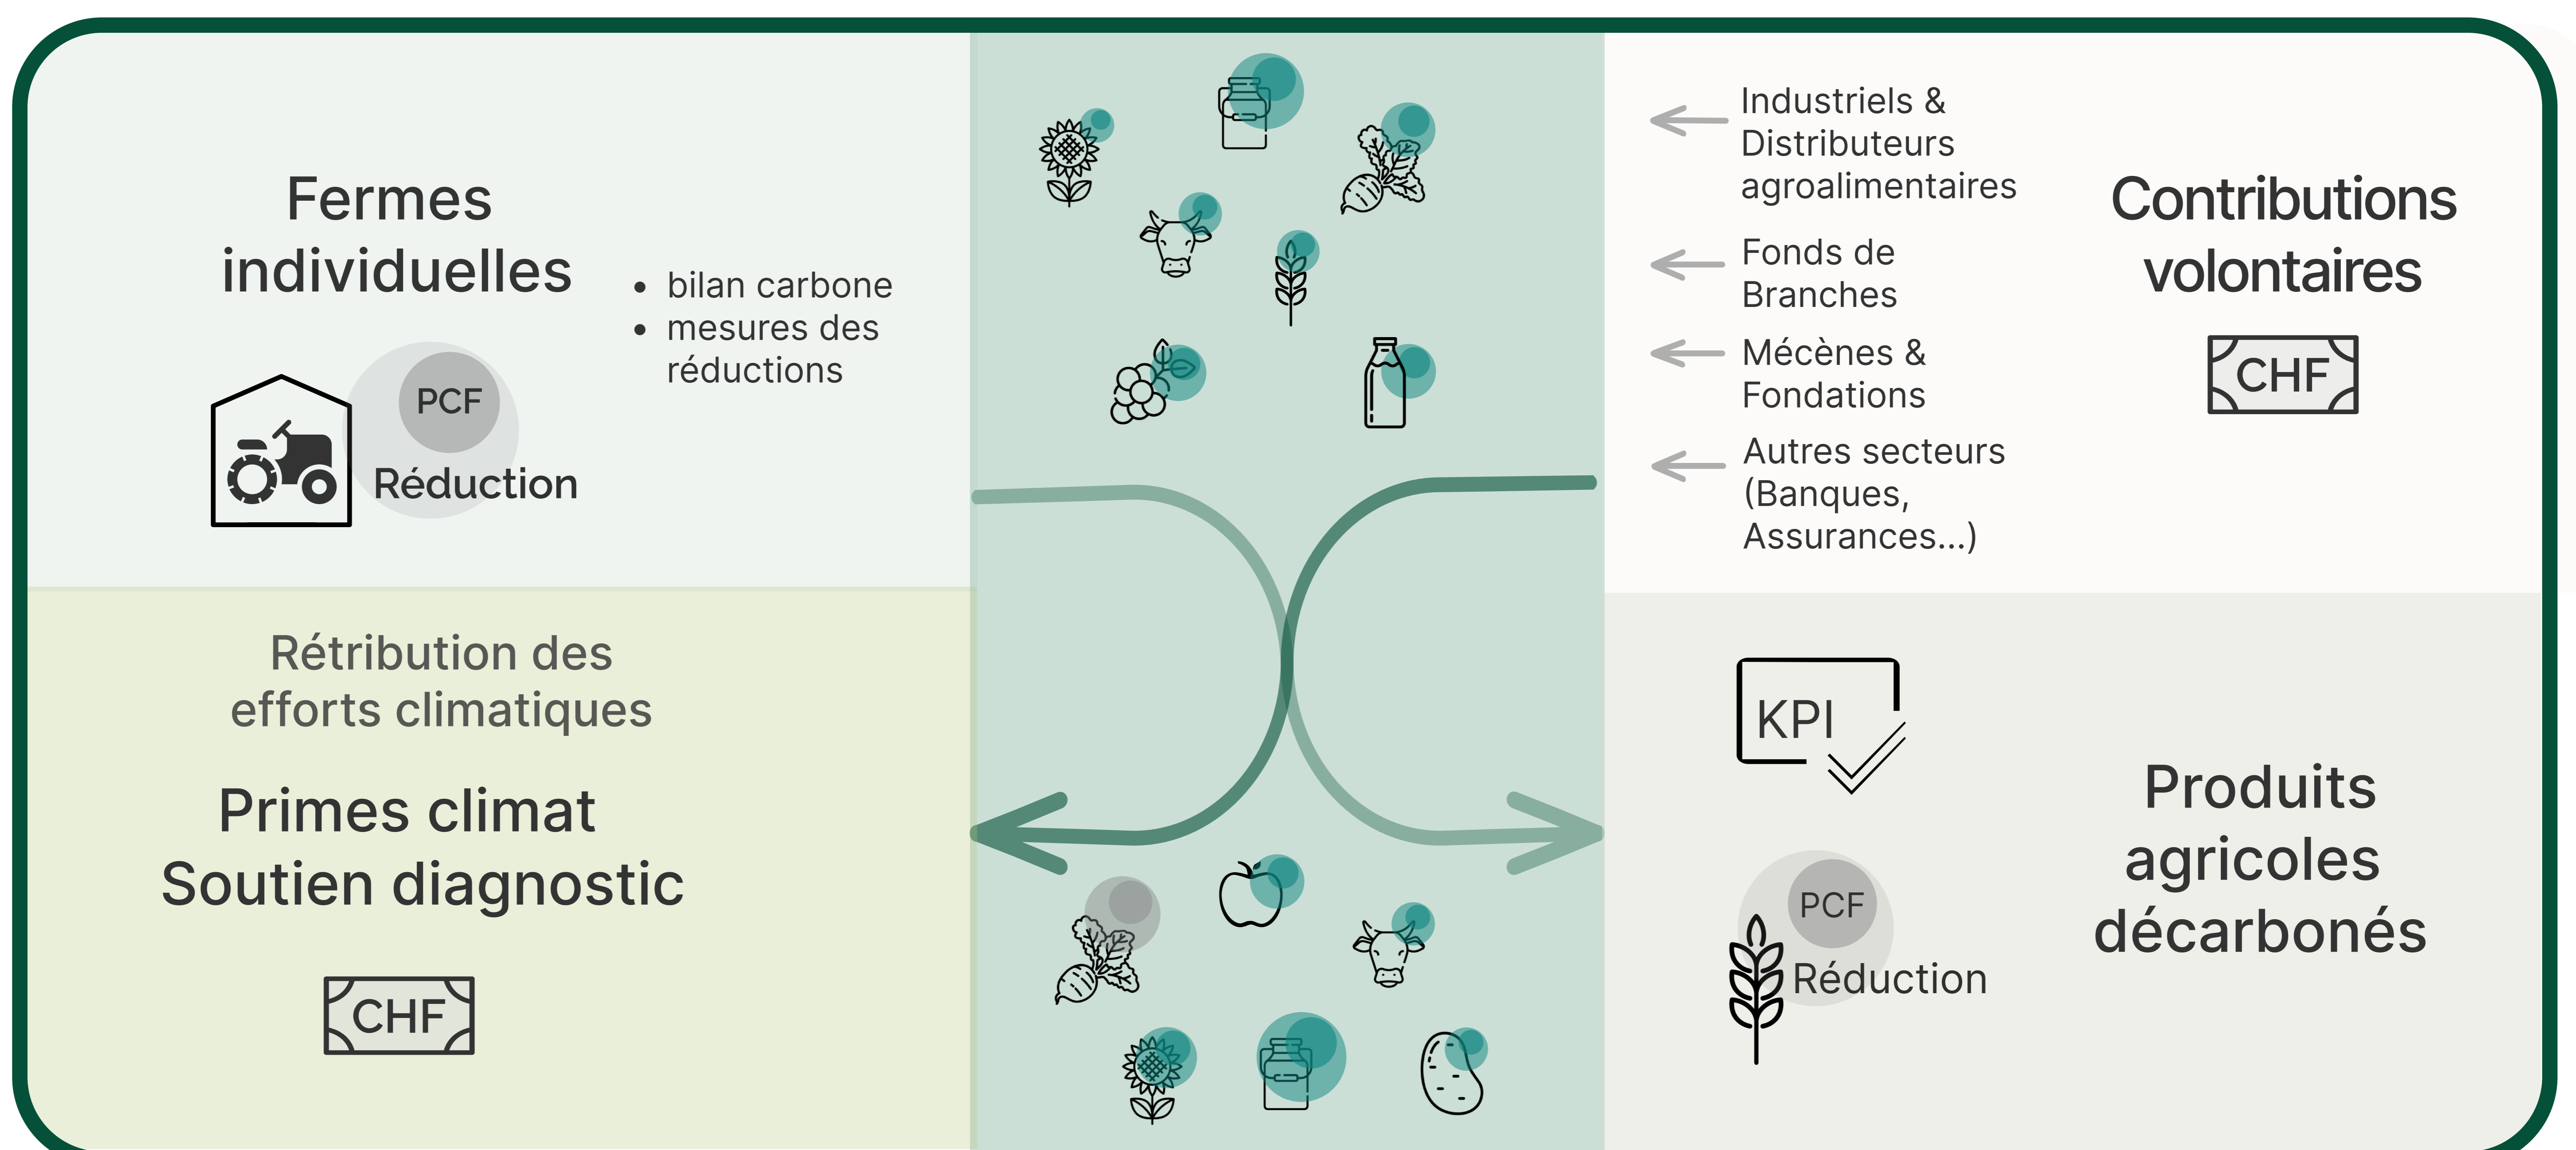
Fermes individuelles

PCF
Réduction

• bilan carbone
• mesures des réductions

Industriels & Distributeurs agroalimentaires

Fonds de Branches

Mécènes & Fondations

Autres secteurs (Banques, Assurances...)

Contributions volontaires

CHF

Rétribution des efforts climatiques

Primes climat
Soutien diagnostic

CHF

KPI

PCF
Réduction

Produits agricoles décarbonés